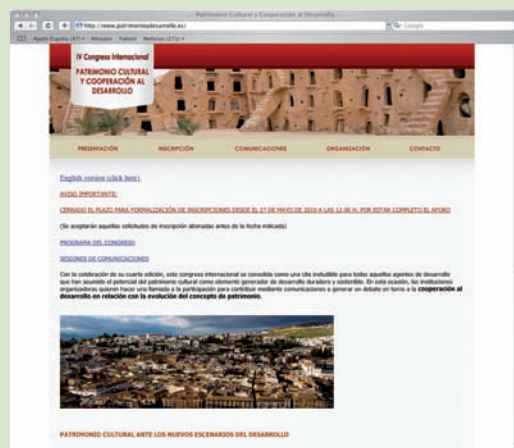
Patrimonio Cultural y Cooperación al Desarrollo

http://www.patrimonioydesarrollo.es/

Google

Apple España (87) Amazon Yahoo! Noticias (271)

IV Congreso Internacional
PATRIMONIO CULTURAL Y COOPERACIÓN AL DESARROLLO

PRESENTACIÓN | INSCRIPCIÓN | COMUNICACIONES | ORGANIZACIÓN | CONTACTO

English version (click here)

AVISO IMPORTANTE:

CERRADO EL PLAZO PARA FORMALIZACIÓN DE INSCRIPCIONES DESDE EL 27 DE MAYO DE 2010 A LAS 12:00 H. POR ESTAR COMPLETO EL AFORO

(Se aceptarán aquellas solicitudes de inscripción abonadas antes de la fecha indicada)

PROGRAMA DEL CONGRESO

SESIONES DE COMUNICACIONES

Con la celebración de su cuarta edición, este congreso internacional se consolida como una cita ineludible para todos aquellos agentes de desarrollo que han asumido el potencial del patrimonio cultural como elemento generador de desarrollo duradero y sostenible. En esta ocasión, las instituciones organizadoras quieren hacer una llamada a la participación para contribuir mediante comunicaciones a generar un debate en torno a la cooperación al desarrollo en relación con la evolución del concepto de patrimonio.

PATRIMONIO CULTURAL ANTE LOS NUEVOS ESCENARIOS DEL DESARROLLO